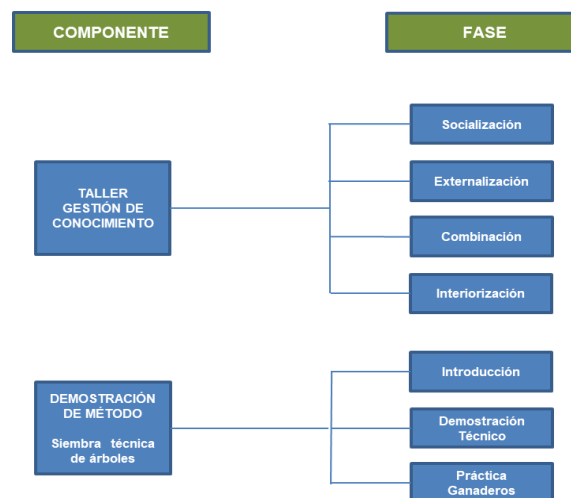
COMPONENTE

FASE

TALLER GESTIÓN DE CONOCIMIENTO

Socialización

Externalización

Combinación

Interiorización

DEMOSTRACIÓN DE MÉTODO

Siembra técnica de árboles

Introducción

Demostración Técnico

Práctica Ganaderos